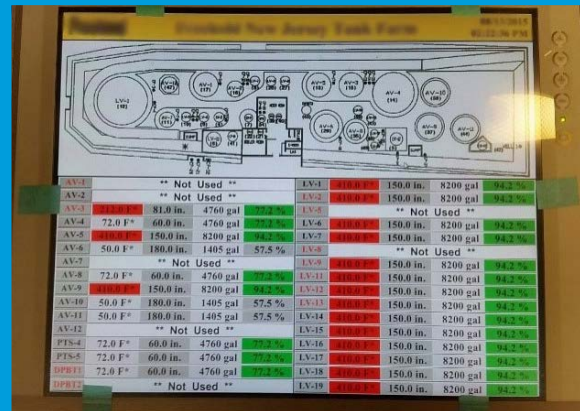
Freehold New Jersey Tank Farm

08/11/2015
02:22:56 PM

LV-1

AV-4

AV-10

| AV-1 | ** Not Used ** | | | |
|---|---|---|---|---|
| AV-2 | ** Not Used ** | | | |
| AV-3 | 212.0 F° | 81.0 in. | 4760 gal | 77.2 % |
| AV-4 | 72.0 F° | 60.0 in. | 4760 gal | 77.2 % |
| AV-5 | 410.0 F° | 150.0 in. | 8200 gal | 94.2 % |
| AV-6 | 50.0 F° | 180.0 in. | 1405 gal | 57.5 % |
| AV-7 | ** Not Used ** | | | |
| AV-8 | 72.0 F° | 60.0 in. | 4760 gal | 77.2 % |
| AV-9 | 410.0 F° | 150.0 in. | 8200 gal | 94.2 % |
| AV-10 | 50.0 F° | 180.0 in. | 1405 gal | 57.5 % |
| AV-11 | 50.0 F° | 180.0 in. | 1405 gal | 57.5 % |
| AV-12 | ** Not Used ** | | | |
| PTS-4 | 72.0 F° | 60.0 in. | 4760 gal | 77.2 % |
| PTS-5 | 72.0 F° | 60.0 in. | 4760 gal | 77.2 % |
| DPBT1 | 72.0 F° | 60.0 in. | 4760 gal | 77.2 % |
| DPBT2 | ** Not Used ** | | | |

| LV-1 | 410.0 F° | 150.0 in. | 8200 gal | 94.2 % |
|---|---|---|---|---|
| LV-2 | 410.0 F° | 150.0 in. | 8200 gal | 94.2 % |
| LV-5 | ** Not Used ** | | | |
| LV-6 | 410.0 F° | 150.0 in. | 8200 gal | 94.2 % |
| LV-7 | 410.0 F° | 150.0 in. | 8200 gal | 94.2 % |
| LV-8 | ** Not Used ** | | | |
| LV-9 | 410.0 F° | 150.0 in. | 8200 gal | 94.2 % |
| LV-11 | 410.0 F° | 150.0 in. | 8200 gal | 94.2 % |
| LV-12 | 410.0 F° | 150.0 in. | 8200 gal | 94.2 % |
| LV-13 | 410.0 F° | 150.0 in. | 8200 gal | 94.2 % |
| LV-14 | 410.0 F° | 150.0 in. | 8200 gal | 94.2 % |
| LV-15 | 410.0 F° | 150.0 in. | 8200 gal | 94.2 % |
| LV-16 | 410.0 F° | 150.0 in. | 8200 gal | 94.2 % |
| LV-17 | 410.0 F° | 150.0 in. | 8200 gal | 94.2 % |
| LV-18 | 410.0 F° | 150.0 in. | 8200 gal | 94.2 % |
| LV-19 | 410.0 F° | 150.0 in. | 8200 gal | 94.2 % |